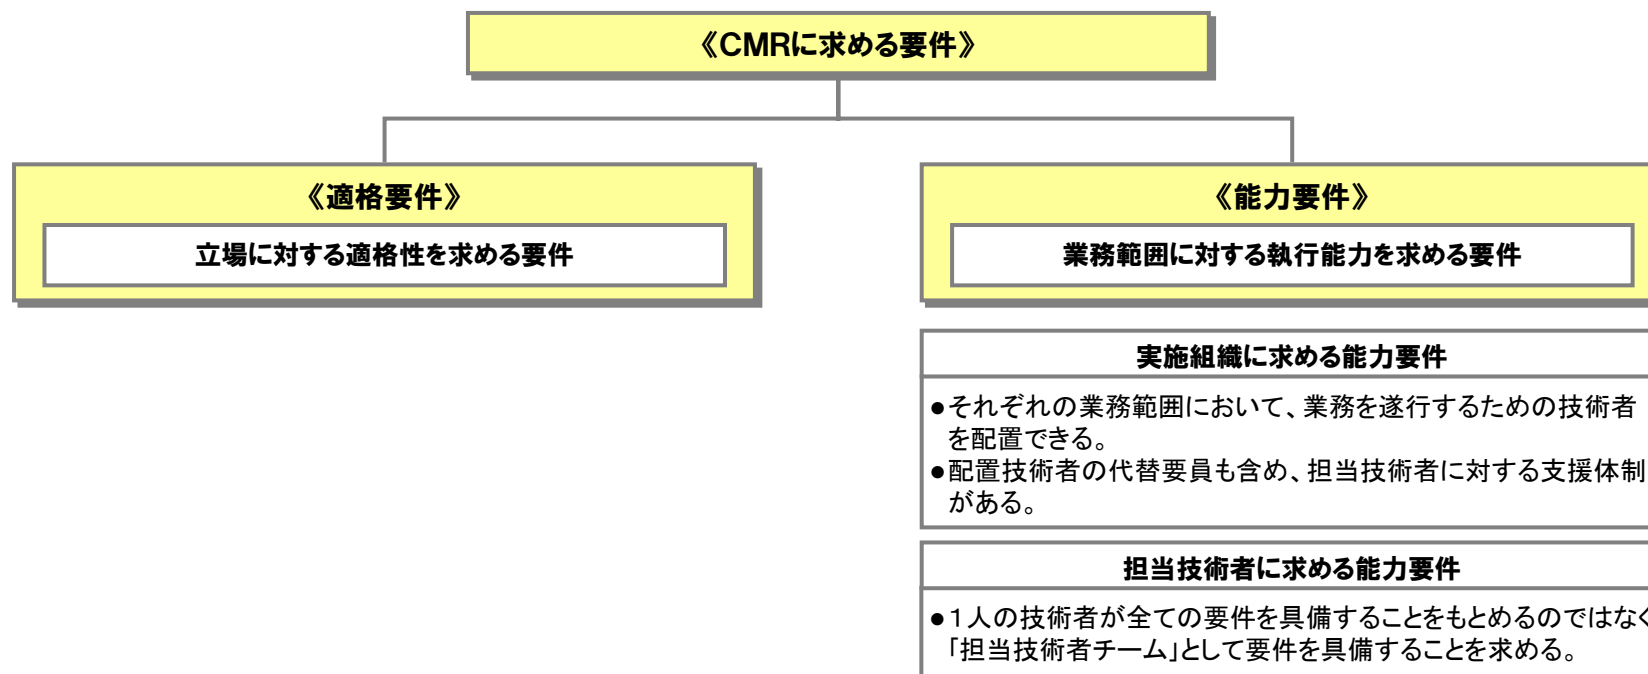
《CMRに求める要件》

《適格要件》

立場に対する適格性を求める要件

《能力要件》

業務範囲に対する執行能力を求める要件

実施組織に求める能力要件

●それぞれの業務範囲において、業務を遂行するための技術者を配置できる。
●配置技術者の代替要員も含め、担当技術者に対する支援体制がある。

担当技術者に求める能力要件

●1人の技術者が全ての要件を具備することをもとめるのではなく「担当技術者チーム」として要件を具備することを求める。